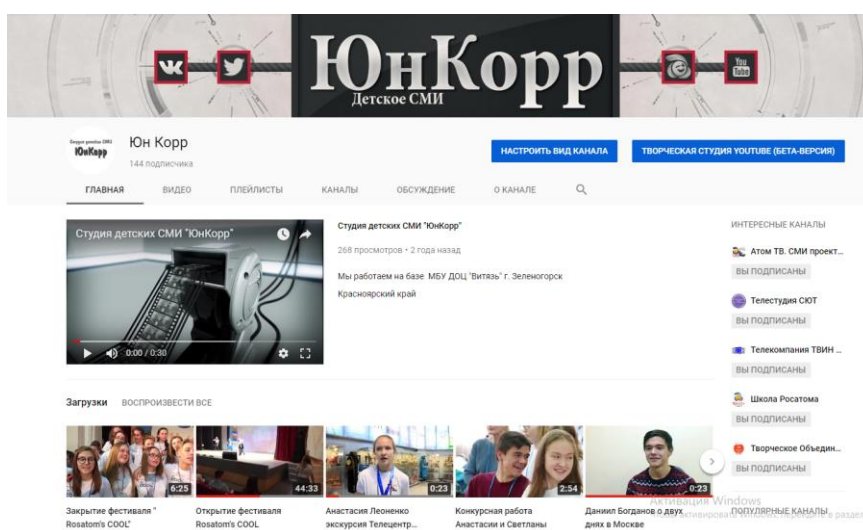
ЮнКорр
Детское СМИ

Юн Корр
144 подписчика

НАСТРОИТЬ ВИД КАНАЛА
ТВОРЧЕСКАЯ СТУДИЯ YOUTUBE (БЕТА-ВЕРСИЯ)

ГЛАВНАЯ
ВИДЕО
ПЛЕЙЛИСТЫ
КАНАЛЫ
ОБСУЖДЕНИЕ
О КАНАЛЕ

Студия детских СМИ "ЮнКорр"
0:00 / 0:30

Студия детских СМИ "ЮнКорр"
268 просмотров • 2 года назад
Мы работаем на базе МБУ ДОЦ "Витязь" г. Зеленогорск Красноярский край

ИНТЕРЕСНЫЕ КАНАЛЫ
Атом ТВ. СМИ проект...
ВЫ ПОДПИСАНЫ
Телестудия СЮТ
ВЫ ПОДПИСАНЫ
Телекомпания ТВИН ...
ВЫ ПОДПИСАНЫ
Школа Росатома
ВЫ ПОДПИСАНЫ
Творческое Объедин...
ВЫ ПОДПИСАНЫ
ПОПУЛЯРНЫЕ КАНАЛЫ

Загрузки
ВОСПРОИЗВЕСТИ ВСЕ

6:25
Закрытие фестиваля " Rosatom's COOL"
44:33
Открытие фестиваля Rosatom's COOL
0:23
Анастасия Леоненко экскурсия Телецентр...
2:54
Конкурсная работа Анастасии и Светланы
0:23
Даниил Богданов о двух днях в Москве

Активация Windows
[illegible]